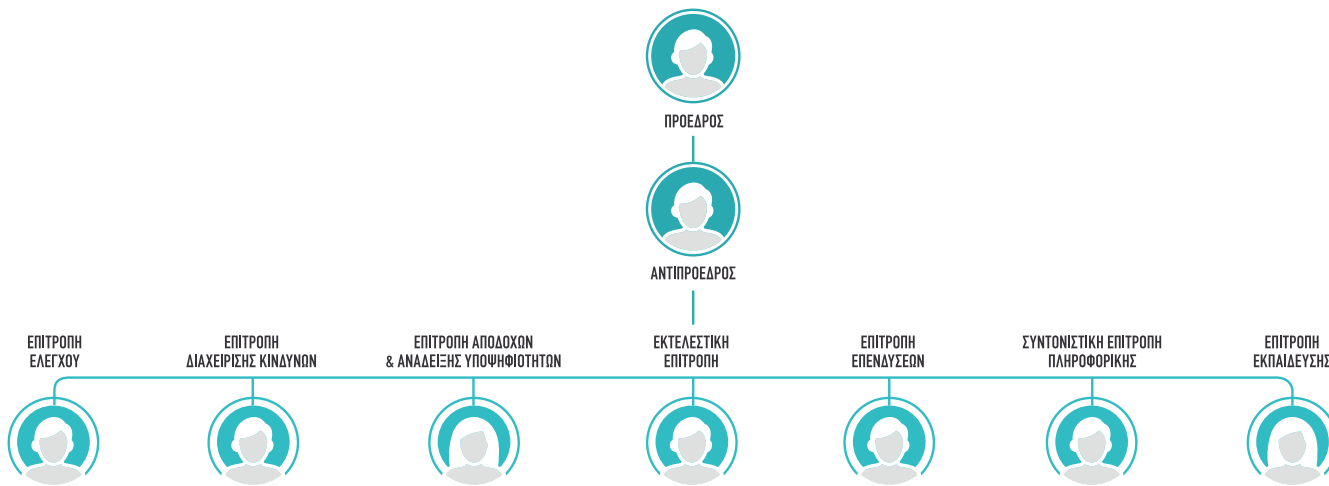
ΠΡΟΕΔΡΟΣ

ΑΝΤΙΠΡΟΕΔΡΟΣ

ΕΠΙΤΡΟΠΗ ΕΛΕΓΧΟΥ

ΕΠΙΤΡΟΠΗ ΔΙΑΧΕΙΡΙΣΗΣ ΚΙΝΔΥΝΩΝ

ΕΠΙΤΡΟΠΗ ΑΠΟΔΟΧΩΝ & ΑΝΑΔΕΙΞΗΣ ΥΠΟΨΗΦΙΟΤΗΤΩΝ

ΕΚΤΕΛΕΣΤΙΚΗ ΕΠΙΤΡΟΠΗ

ΕΠΙΤΡΟΠΗ ΕΠΕΝΔΥΣΕΩΝ

ΣΥΝΤΟΝΙΣΤΙΚΗ ΕΠΙΤΡΟΠΗ ΠΛΗΡΟΦΟΡΙΚΗΣ

ΕΠΙΤΡΟΠΗ ΕΚΠΑΙΔΕΥΣΗΣ